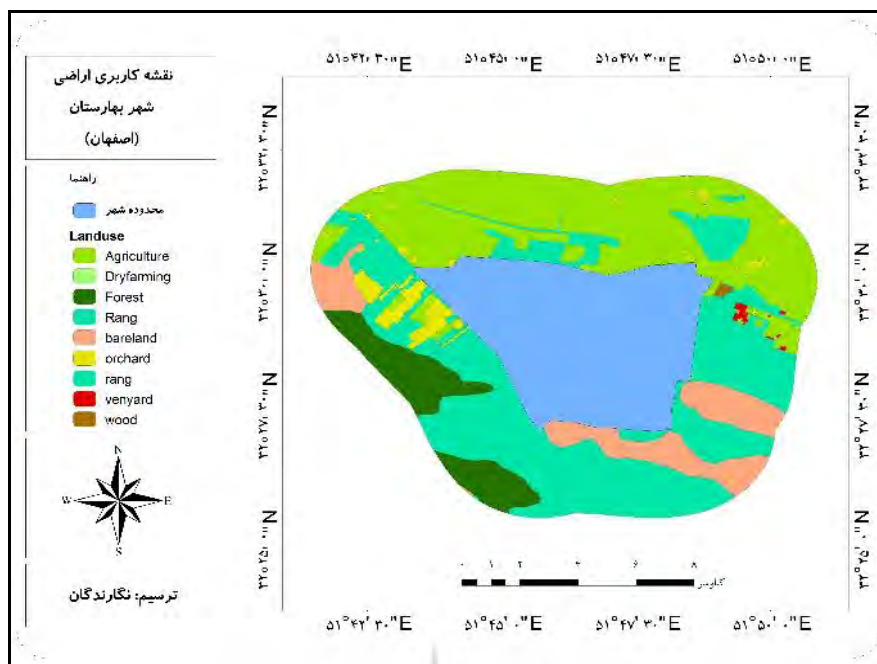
نقشه کاربری اراضی
شهر بهارستان
(اصفهان)

راهنما

محدوده شهر

Landuse
Agriculture
Dryfarming
Forest
Rang
bareland
orchard
rang
venyard
wood

N
W E
S

ترسیم: نگارندگان

۵۱°۴۲'۳۰"E ۵۱°۴۵'۰"E ۵۱°۴۷'۳۰"E ۵۱°۵۰'۰"E

۳۲°۳۲'۳۰"N
۳۲°۳۰'۰"N
۳۲°۲۷'۳۰"N
۳۲°۲۵'۰"N

۳۲°۳۲'۳۰"N
۳۲°۳۰'۰"N
۳۲°۲۷'۳۰"N
۳۲°۲۵'۰"N

۰ ۱ ۲ ۴ ۶ ۸
کیلومتر

۵۱°۴۲'۳۰"E ۵۱°۴۵'۰"E ۵۱°۴۷'۳۰"E ۵۱°۵۰'۰"E